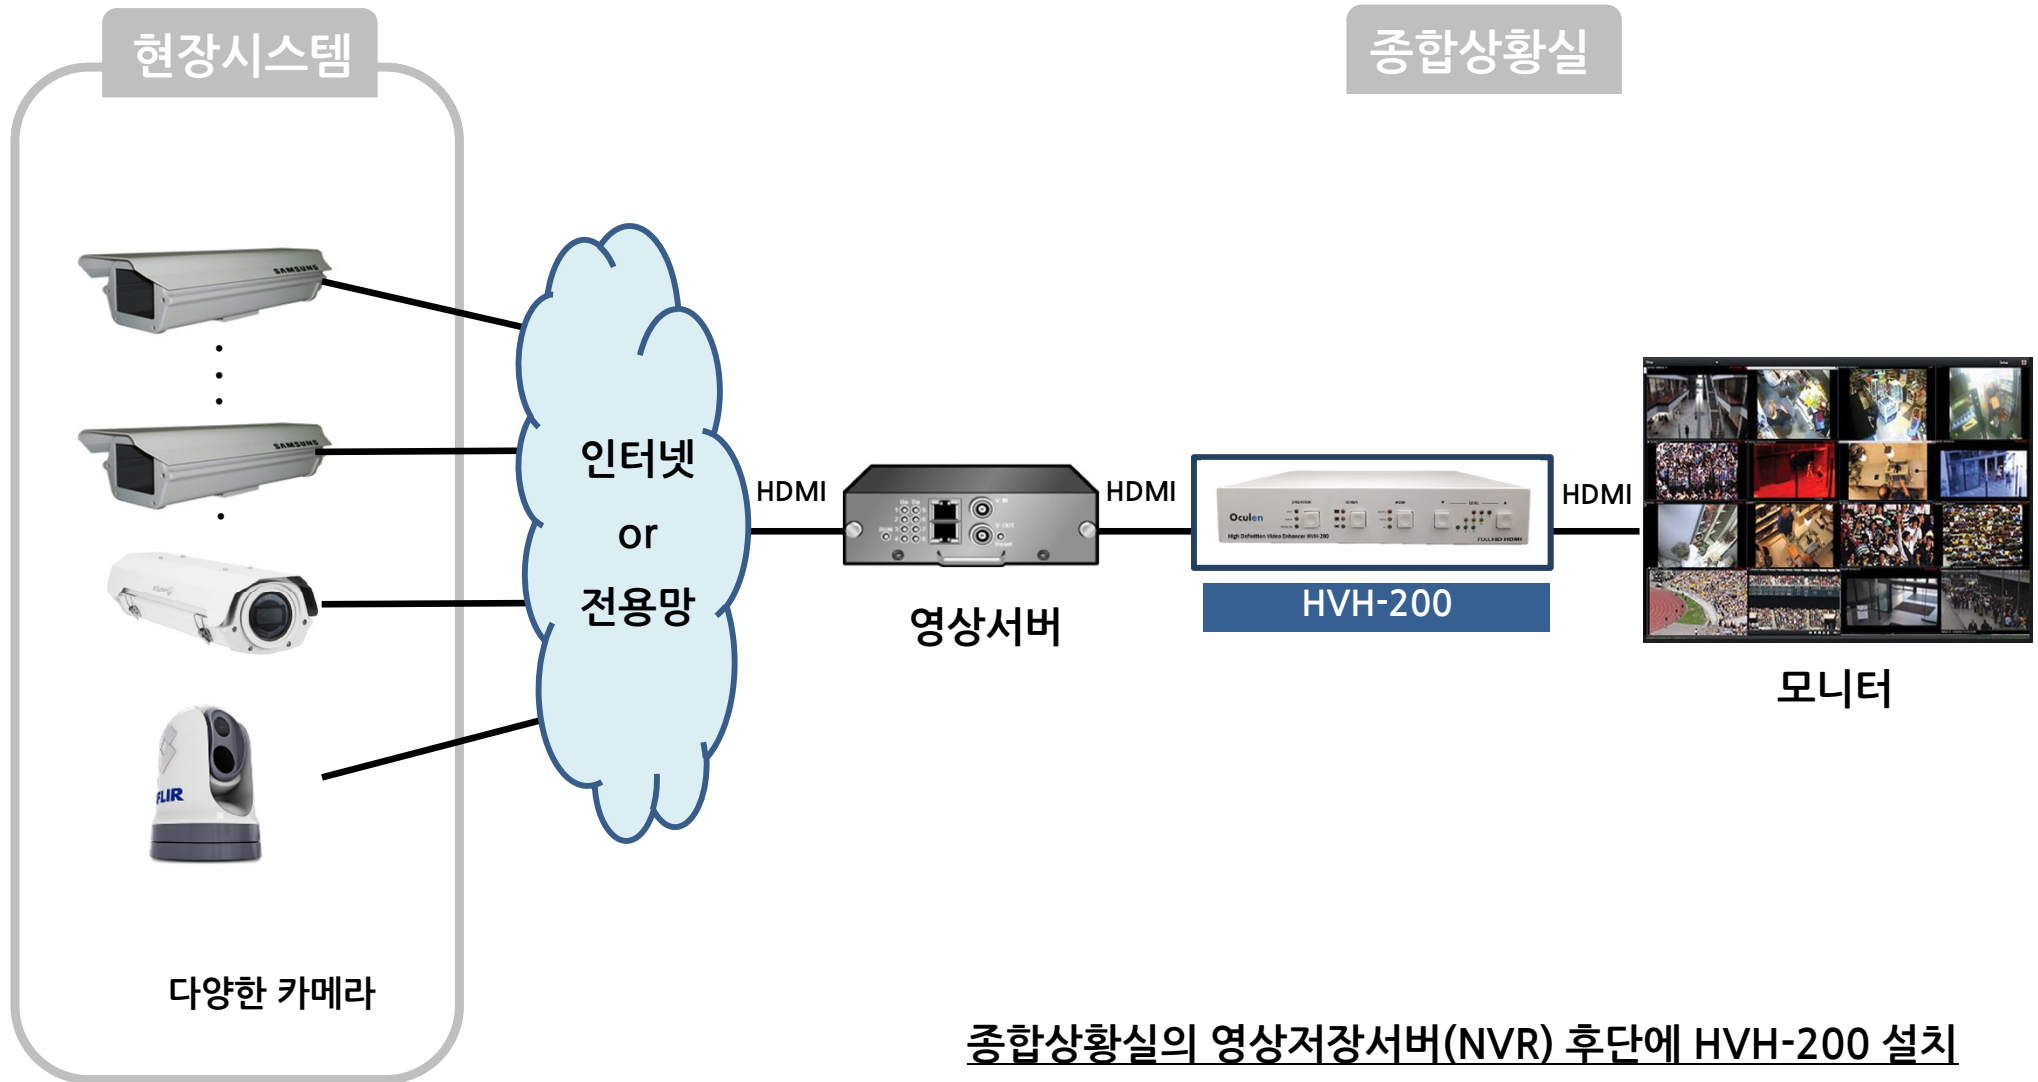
현장시스템

종합상황실

SAMSUNG

SAMSUNG

FLIR

다양한 카메라

인터넷
or
전용망

HDMI

영상서버

HDMI

Oculen
High Definition Video Enhancer HVH-200
FULL HD HDMI

HVH-200

HDMI

모니터

종합상황실의 영상저장서버(NVR) 후단에 HVH-200 설치